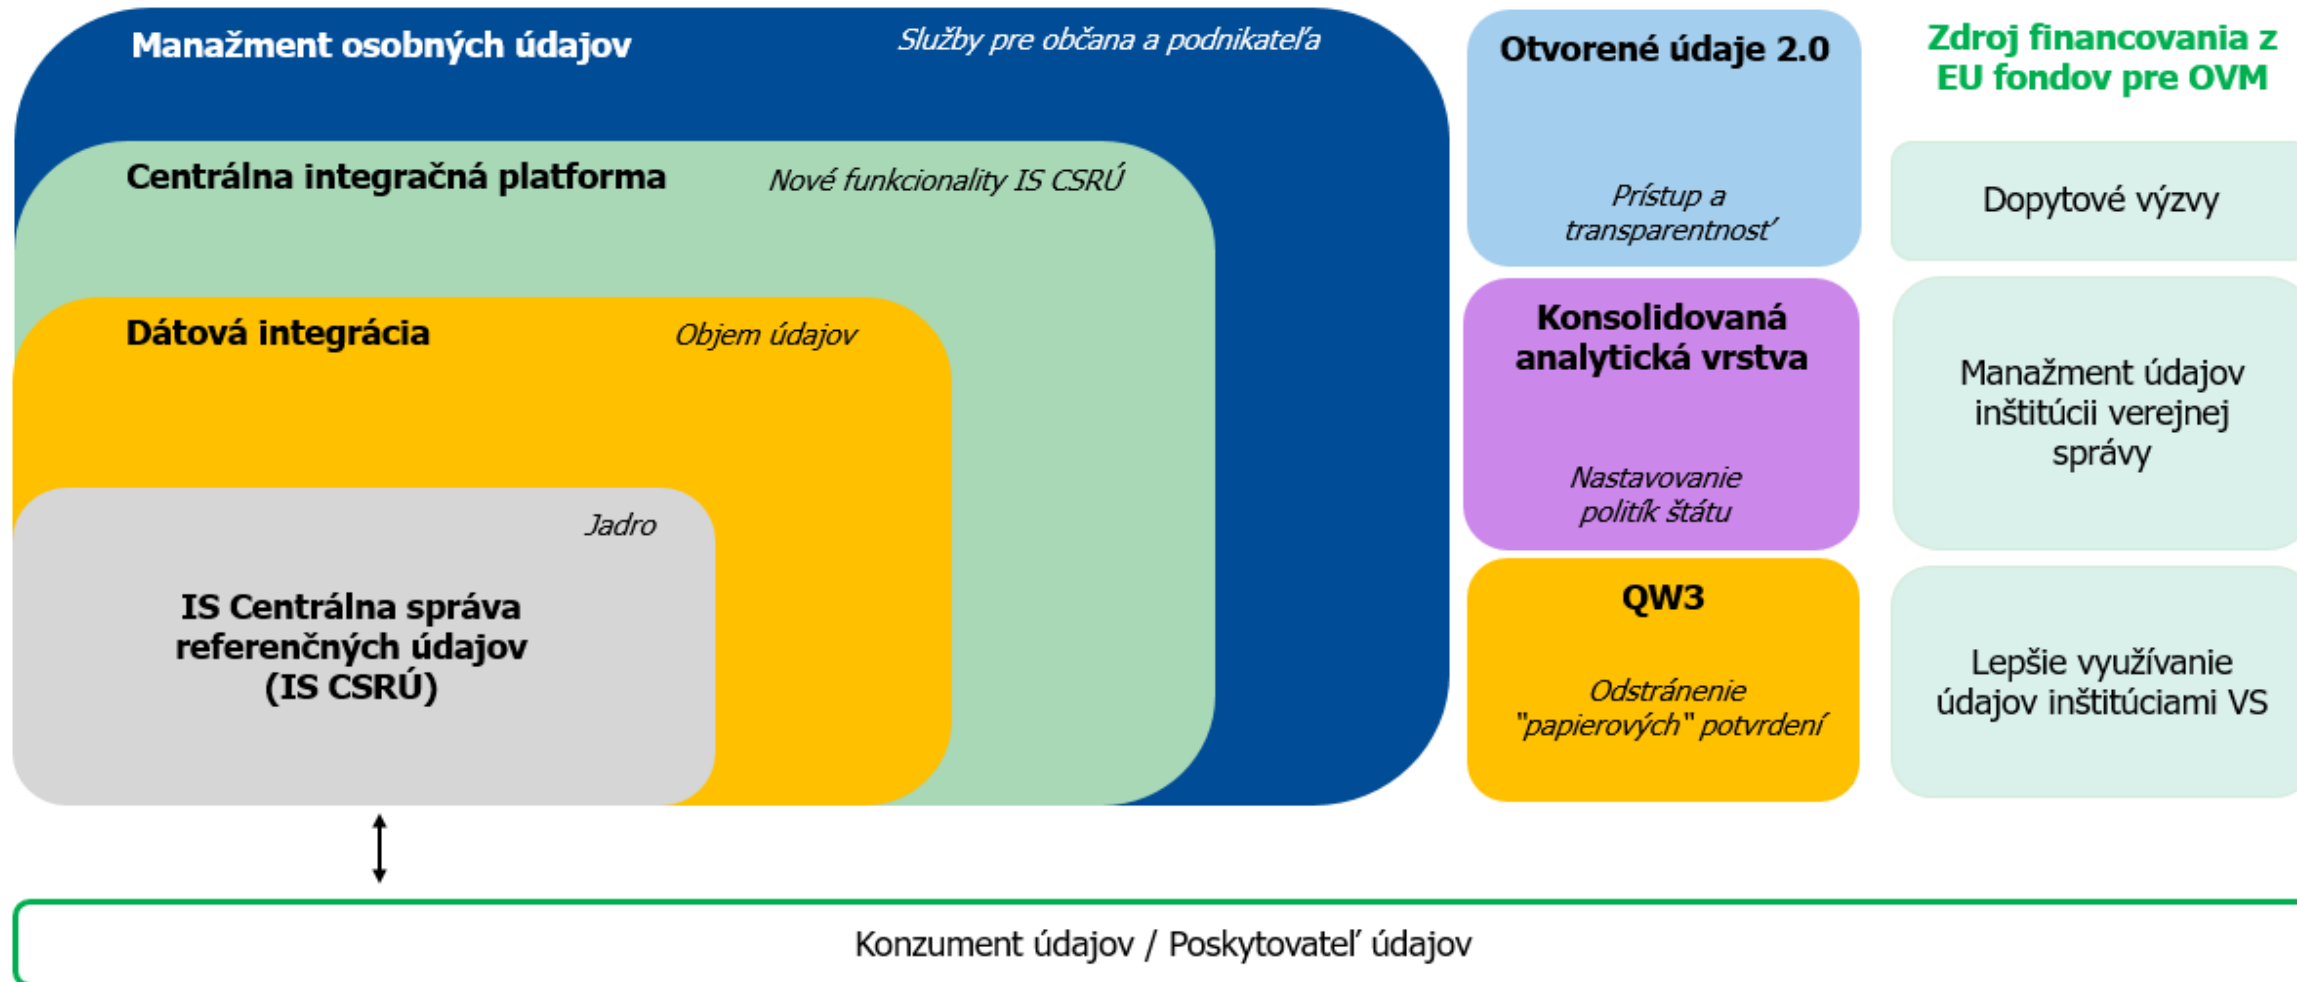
Manažment osobných údajov

Služby pre občana a podnikateľa

Centrálna integračná platforma

Nové funkcionality IS CSRÚ

Dátová integrácia

Objem údajov

Jadro

IS Centrálna správa referenčných údajov (IS CSRÚ)

Otvorené údaje 2.0

Prístup a transparentnosť

Konsolidovaná analytická vrstva

Nastavovanie politík štátu

QW3

Odstránenie "papierových" potvrdení

Zdroj financovania z EU fondov pre OVM

Dopytové výzvy

Manažment údajov inštitúcii verejnej správy

Lepšie využívanie údajov inštitúciami VS

Konzument údajov / Poskytovateľ údajov